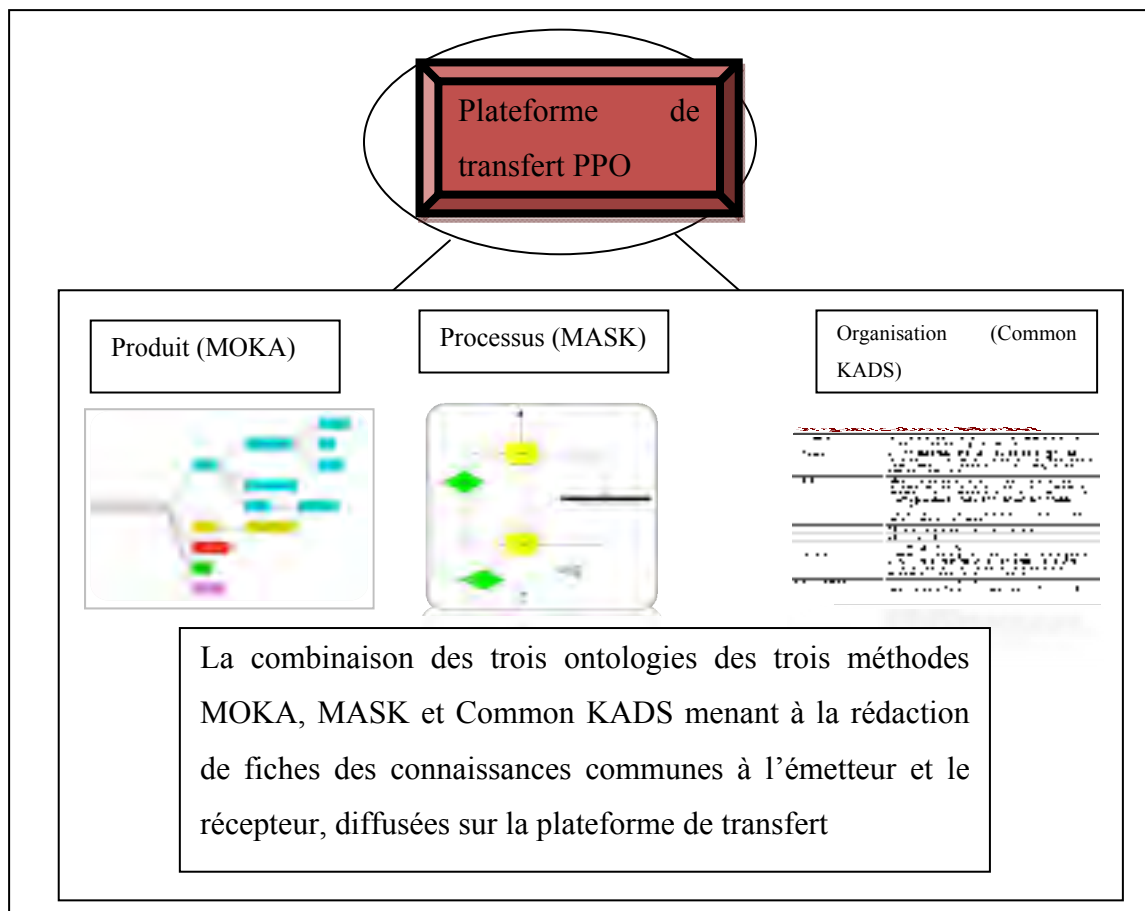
Plateforme de transfert PPO

Produit (MOKA)

Processus (MASK)

Organisation (Common KADS)

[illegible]

La combinaison des trois ontologies des trois méthodes MOKA, MASK et Common KADS menant à la rédaction de fiches des connaissances communes à l'émetteur et le récepteur, diffusées sur la plateforme de transfert